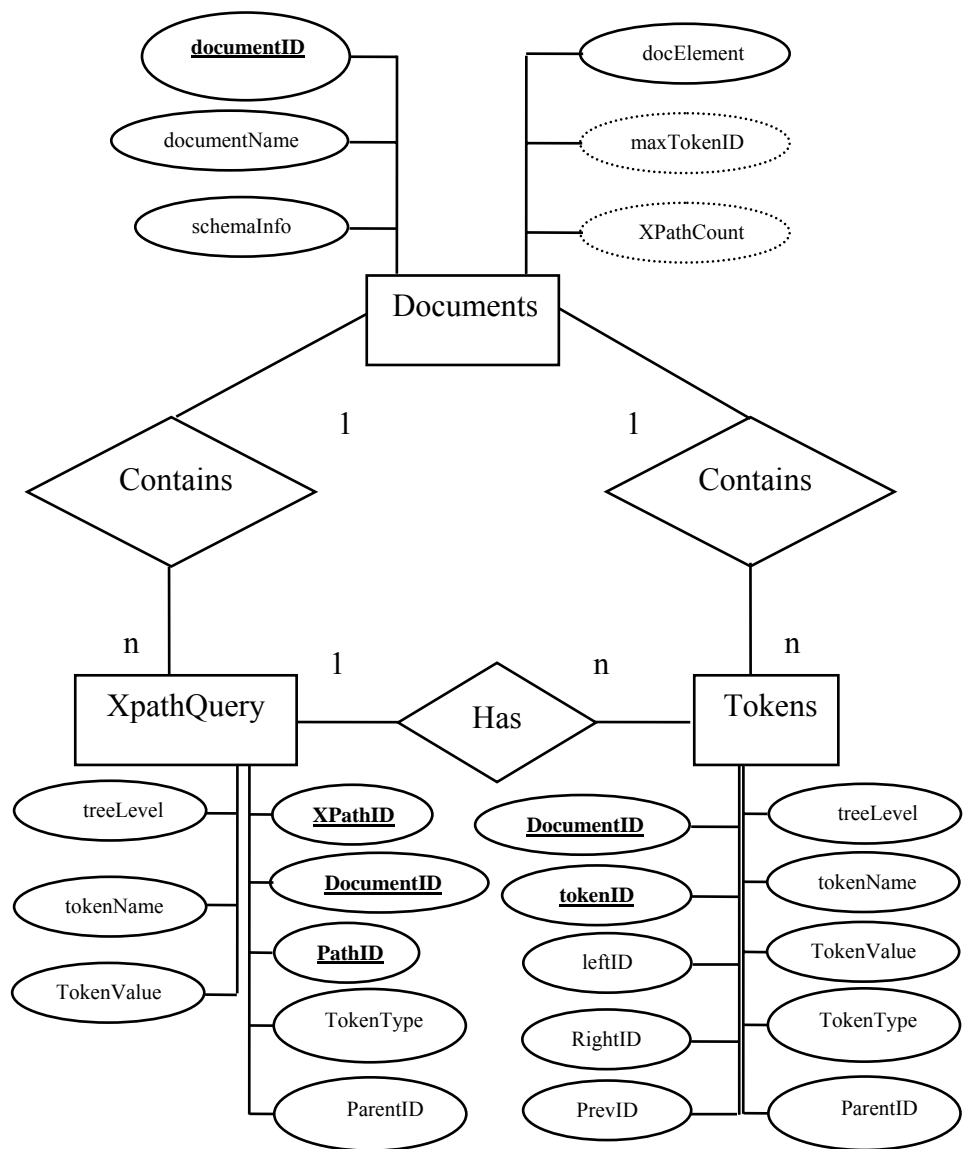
documentID
documentName
schemaInfo
docElement
maxTokenID
XPathCount
Documents
1
1
Contains
Contains
n
1
n
n
XpathQuery
Has
Tokens
treeLevel
tokenName
TokenValue
XPathID
DocumentID
PathID
TokenType
ParentID
DocumentID
tokenID
leftID
RightID
PrevID
treeLevel
tokenName
TokenValue
TokenType
ParentID